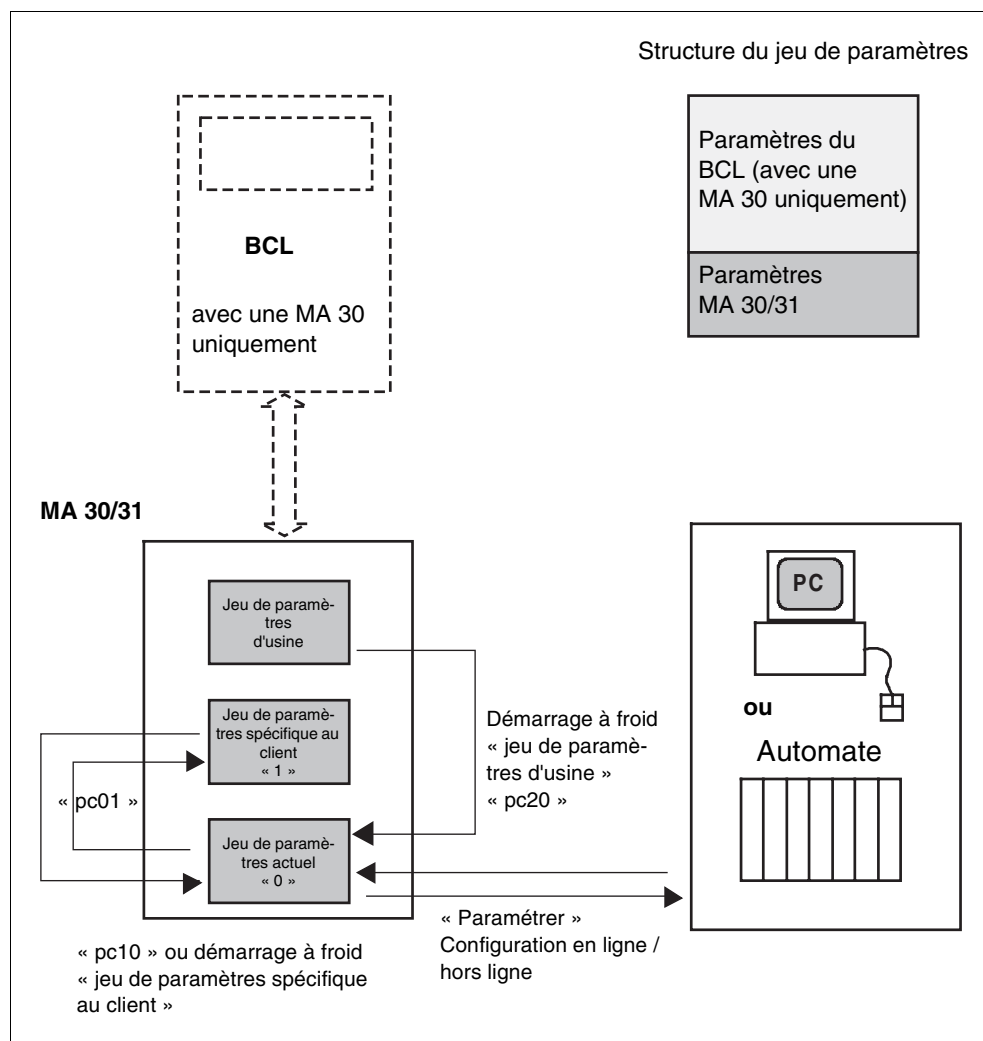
Structure du jeu de paramètres

Paramètres du BCL (avec une MA 30 uniquement)

Paramètres MA 30/31

BCL

avec une MA 30 uniquement

MA 30/31

Jeu de paramètres d'usine

Jeu de paramètres spécifique au client « 1 »

Jeu de paramètres actuel « 0 »

« pc01 »

Démarrage à froid « jeu de paramètres d'usine » « pc20 »

PC

ou

Automate

« Paramétrer » Configuration en ligne / hors ligne

« pc10 » ou démarrage à froid « jeu de paramètres spécifique au client »